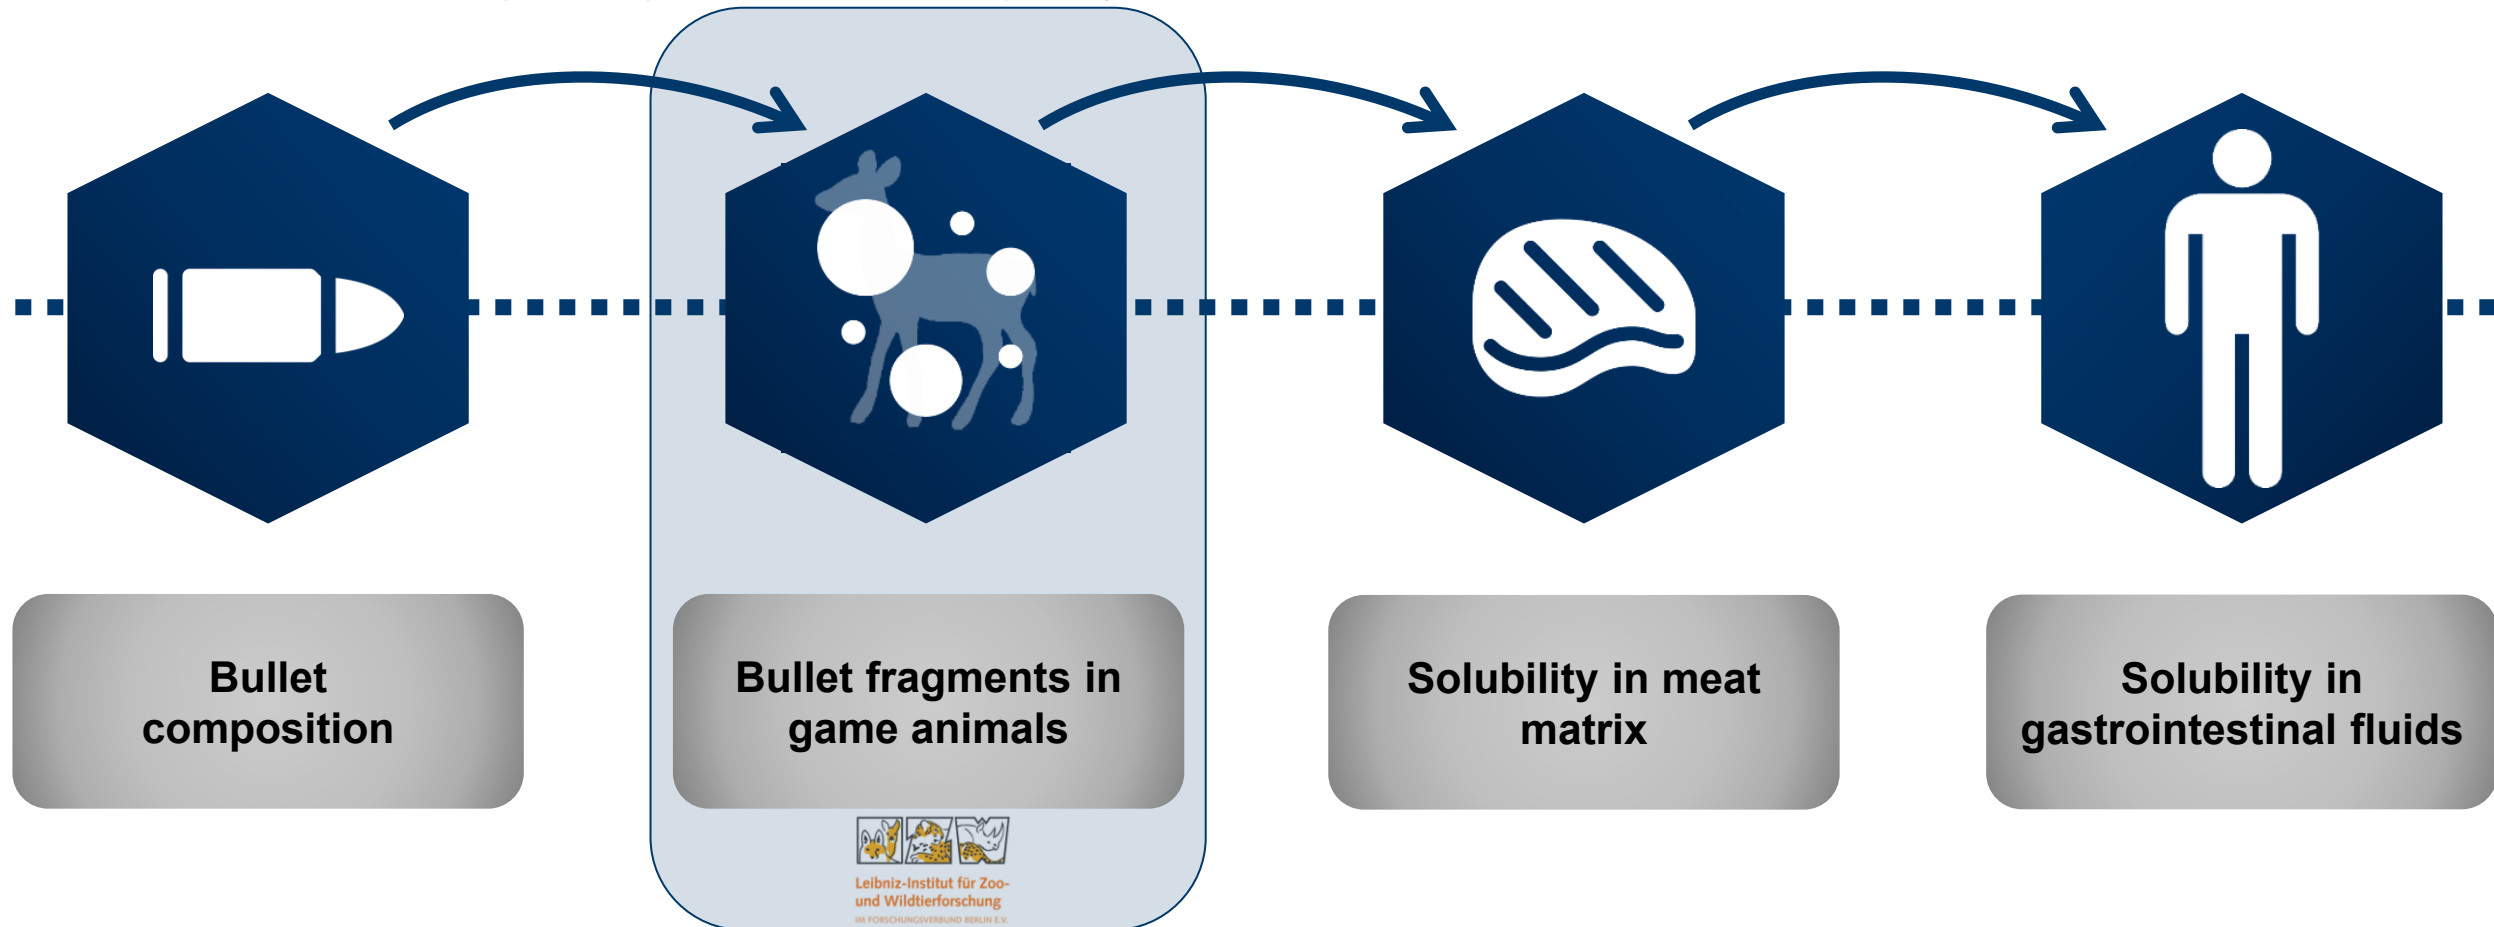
Bullet composition

Bullet fragments in game animals

Leibniz-Institut für Zoo- und Wildtierforschung
IM FORSCHUNGSVERBUND BERLIN E.V.

Solubility in meat matrix

Solubility in gastrointestinal fluids